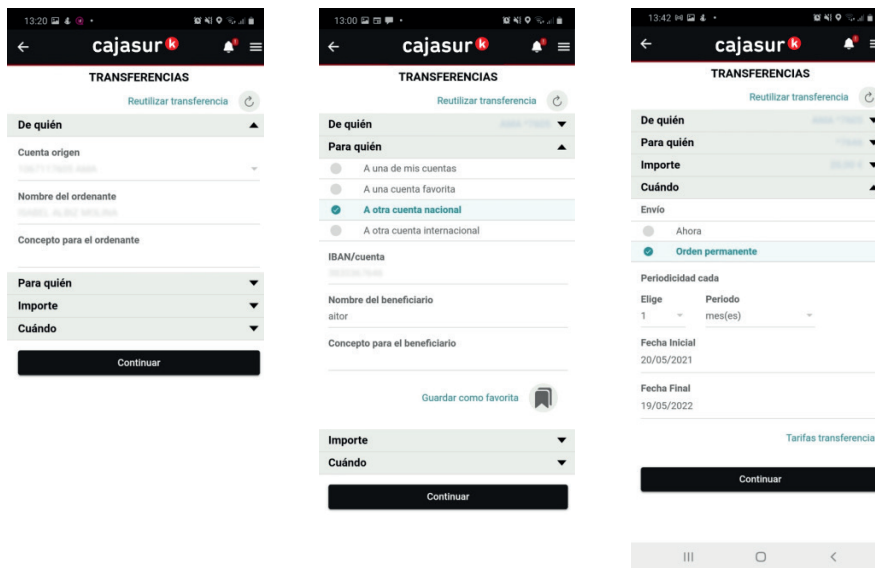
13:20

cajasur

TRANSFERENCIAS

Reutilizar transferencia

De quién

Cuenta origen

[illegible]

Nombre del ordenante

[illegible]

Concepto para el ordenante

Para quién

Importe

Cuándo

Continuar

13:00

cajasur

TRANSFERENCIAS

Reutilizar transferencia

De quién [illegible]

Para quién

A una de mis cuentas

A una cuenta favorita

A otra cuenta nacional

A otra cuenta internacional

IBAN/cuenta

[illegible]

Nombre del beneficiario

aitor

Concepto para el beneficiario

Guardar como favorita

Importe

Cuándo

Continuar

13:42

cajasur

TRANSFERENCIAS

Reutilizar transferencia

De quién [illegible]

Para quién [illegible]

Importe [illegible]

Cuándo

Envío

Ahora

Orden permanente

Periodicidad cada

Elige 1

Periodo mes(es)

Fecha Inicial

20/05/2021

Fecha Final

19/05/2022

Tarifas transferencia

Continuar